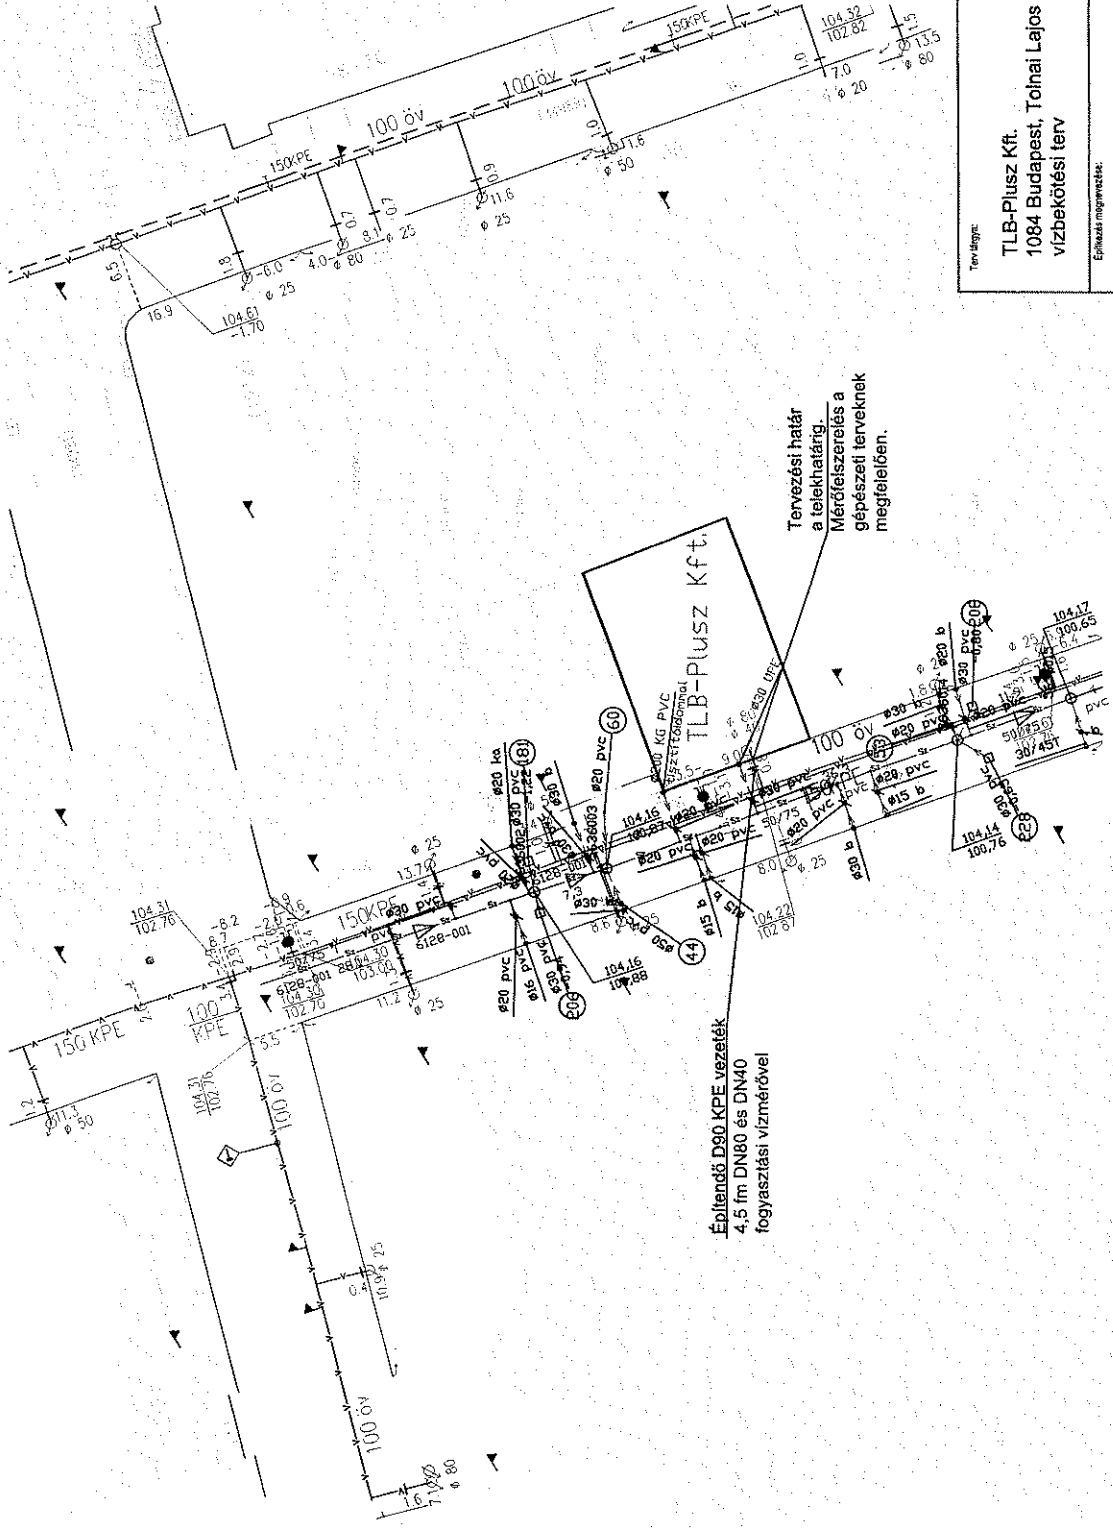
Terv tárgya:
TLB-Plusz Kft.
1084 Budapest, Tolnai Lajos
vízbekötési terv

Építkezés megnevezése:

Tervezési határ
a telekhatárig.
Mérőfelszerelés a
gépészeti terveknek
megfelelően.

TLB-Plusz Kft.

Építendő D90 KPE vezeték
4,5 fm DN80 és DN40
fogyasztási vízmérővel

150KPE
100öv
100 öv
150KPE
100 öv
150KPE
150 KPE
100 KPE
100 öv
100 öv

$\frac{104.32}{102.82}$
$\frac{104.61}{-1.70}$
$\frac{104.31}{102.76}$
$\frac{104.31}{102.76}$
$\frac{104.16}{100.88}$
$\frac{104.22}{102.67}$
$\frac{104.14}{100.76}$
$\frac{104.17}{100.65}$
$\frac{104.16}{100.87}$

ø 25
ø 80
ø 20
ø 50
ø 25
ø 25
ø 25
ø 25
ø 50
ø 80

ø20 ka
ø30 pvc
ø30 b
ø20 pvc
ø20 pvc
ø20 pvc
ø30 pvc
ø15 b
ø16 pvc
ø20 pvc
ø30 pvc
ø30 b
ø15 b
ø20 pvc
ø30 pvc
ø30 b
ø30 pvc
ø20 b

181
60
44
204
57
108
228

6128-001
6128-001
36003
50/75
50/75
30/451

16.9
6.5
1.8
-6.0
4.0
0.7
8.1
0.7
0.9
11.6
1.0
1.6
1.0
7.0
1.5
13.5
13.7
8.6
8.0
9.0
11.2
5.5
0.4
10.9
1.6
7.0
11.3
1.2